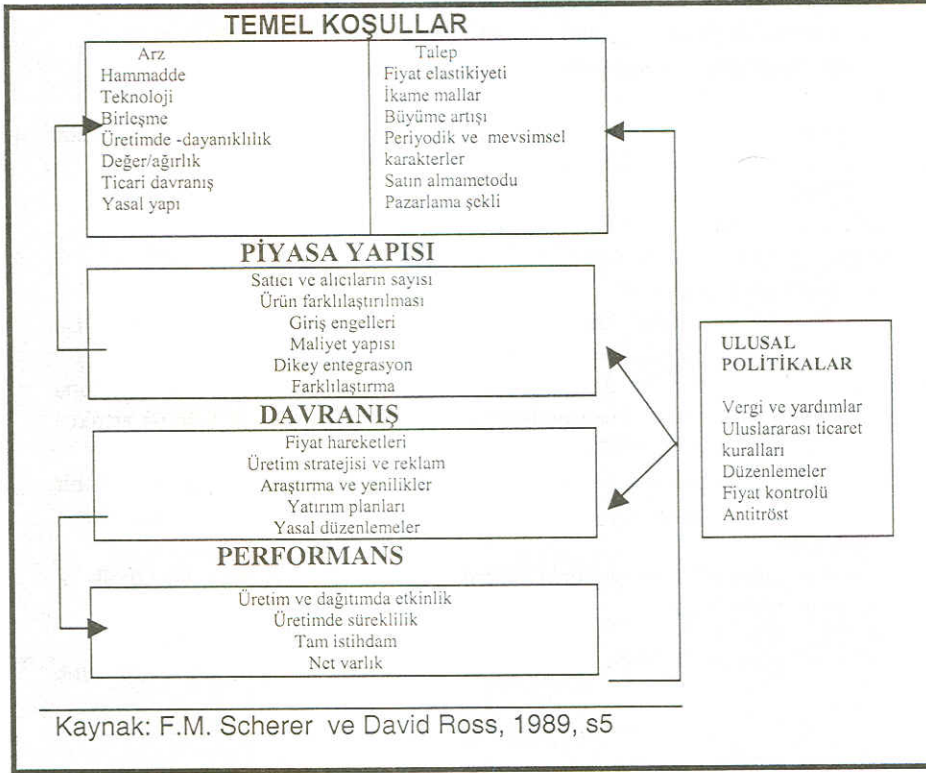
TEMEL KOŞULLAR

Arz
Hammadde
Teknoloji
Birleşme
Üretimde -dayanıklılık
Değer/ağırlık
Ticari davranış
Yasal yapı

Talep
Fiyat elastikiyeti
İkame mallar
Büyüme artışı
Periyodik ve mevsimsel karakterler
Satın almametodu
Pazarlama şekli

PİYASA YAPISI

Satıcı ve alıcıların sayısı
Ürün farklılaştırılması
Giriş engelleri
Maliyet yapısı
Dikey entegrasyon
Farklılaştırma

DAVRANIŞ

Fiyat hareketleri
Üretim stratejisi ve reklam
Araştırma ve yenilikler
Yatırım planları
Yasal düzenlemeler

PERFORMANS

Üretim ve dağıtımda etkinlik
Üretimde süreklilik
Tam istihdam
Net varlık

ULUSAL POLİTİKALAR

Vergi ve yardımlar
Uluslararası ticaret kuralları
Düzenlemeler
Fiyat kontrolü
Antitröst

Kaynak: F.M. Scherer ve David Ross, 1989, s5